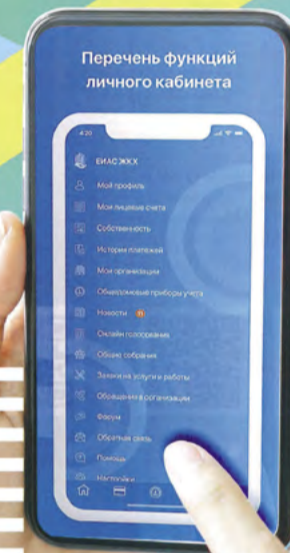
Перечень функций личного кабинета

4:20

ЕИАС ЖКХ

Мой профиль

Мои лицевые счета

Собственность

История платежей

Мои организации

Общедомовые приборы учета

Новости

Онлайн голосования

Общие собрания

Заявки на услуги и работы

Обращения в организацию

Форум

Обратная связь

Помощь

Настройки